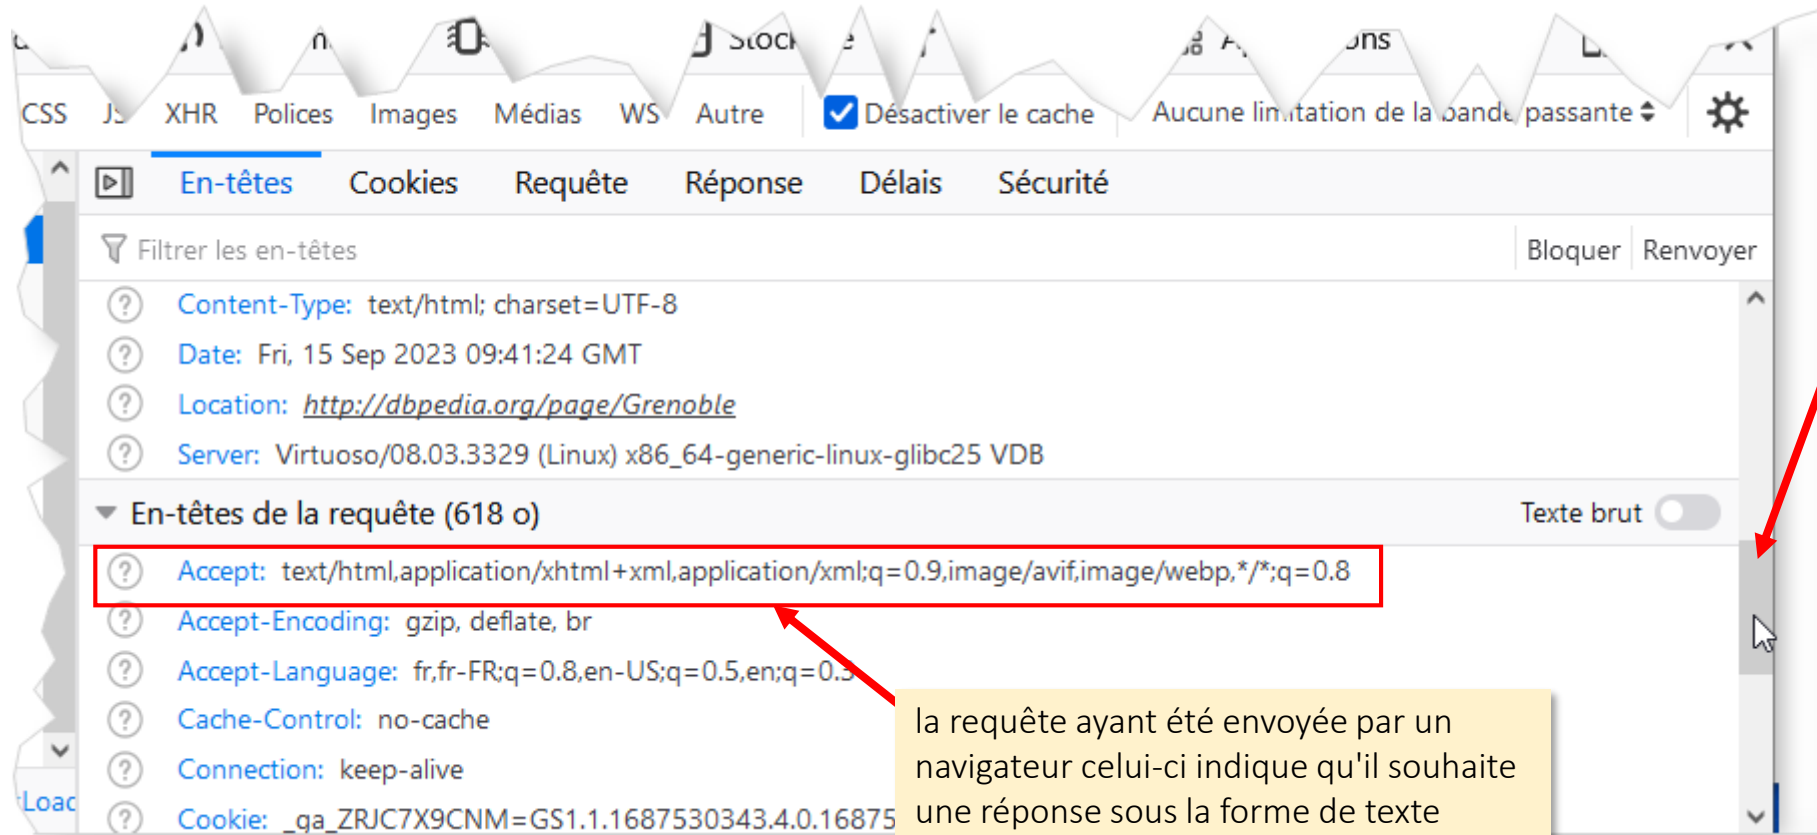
CSS JS XHR Polices Images Médias WS Autre Désactiver le cache Aucune lim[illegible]tation de la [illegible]ande passante

En-têtes Cookies Requête Réponse Délais Sécurité

Filtrer les en-têtes Bloquer Renvoyer

Content-Type: text/html; charset=UTF-8
Date: Fri, 15 Sep 2023 09:41:24 GMT
Location: http://dbpedia.org/page/Grenoble
Server: Virtuoso/08.03.3329 (Linux) x86_64-generic-linux-glibc25 VDB

En-têtes de la requête (618 o) Texte brut

Accept: text/html,application/xhtml+xml,application/xml;q=0.9,image/avif,image/webp,*/*;q=0.8
Accept-Encoding: gzip, deflate, br
Accept-Language: fr,fr-FR;q=0.8,en-US;q=0.5,en;q=0.3
Cache-Control: no-cache
Connection: keep-alive
Cookie: _ga_ZRJC7X9CNM=GS1.1.1687530343.4.0.16875

la requête ayant été envoyée par un navigateur celui-ci indique qu'il souhaite une réponse sous la forme de texte

Loac